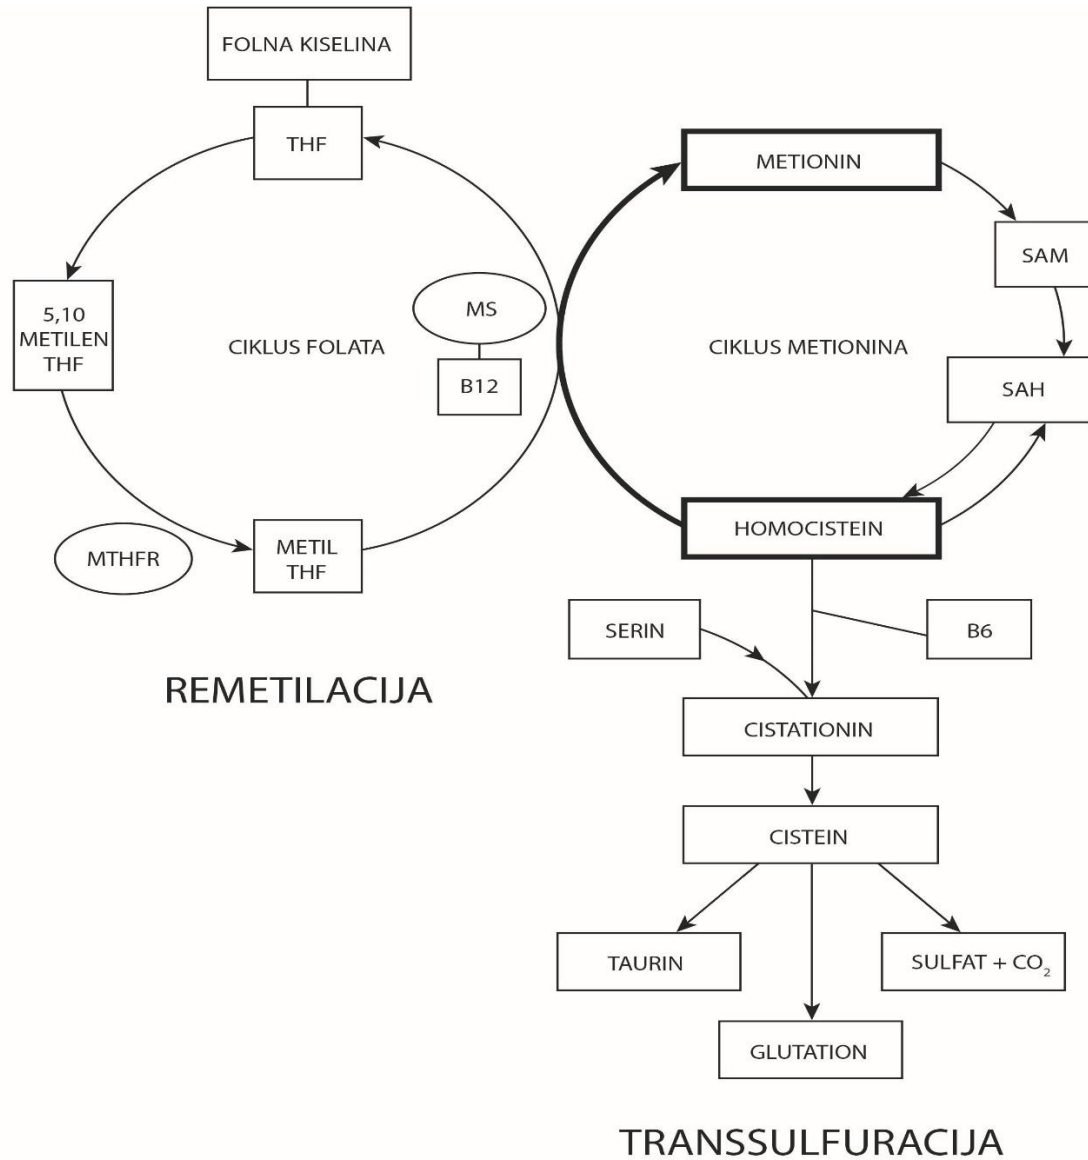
FOLNA KISELINA

THF

METIONIN

SAM

5,10 METILEN THF

MS

CIKLUS FOLATA

B12

CIKLUS METIONINA

SAH

MTHFR

METIL THF

HOMOCISTEIN

SERIN

B6

REMETILACIJA

CISTATIONIN

CISTEIN

TAURIN

SULFAT + $CO_2$

GLUTATION

TRANSSULFURACIJA